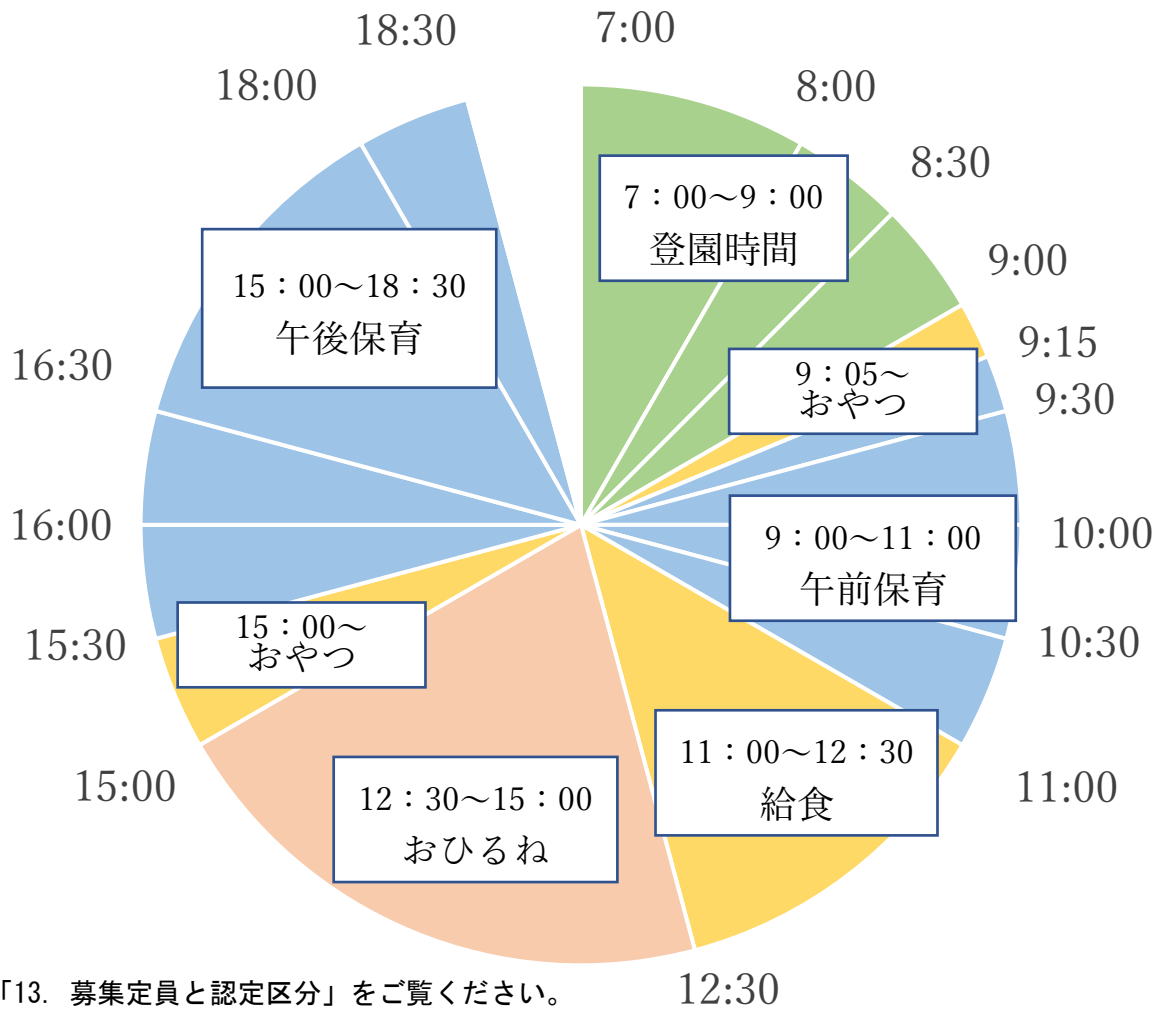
18:30
7:00
18:00
8:00
8:30
7：00～9：00
登園時間
9:00
15：00～18：30
午後保育
9:15
9：05～
おやつ
9:30
16:30
16:00
9：00～11：00
午前保育
10:00
15:30
15：00～
おやつ
10:30
11：00～12：30
給食
11:00
15:00
12：30～15：00
おひるね
12:30
「13. 募集定員と認定区分」をご覧ください。